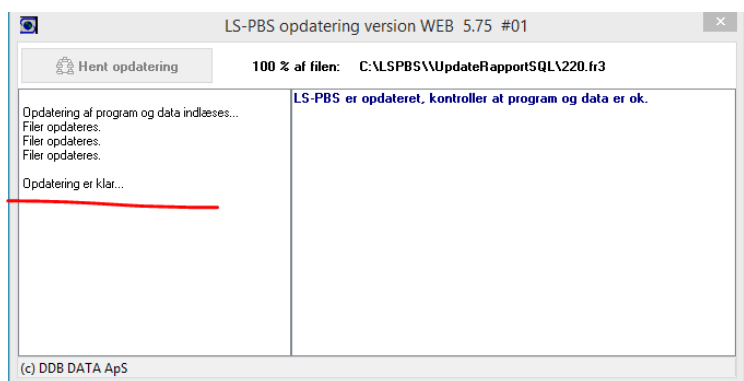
LS-PBS opdatering version WEB 5.75 #01

Hent opdatering

100 % af filen: C:\LSPBS\\UpdateRapportSQL\220.fr3

Opdatering af program og data indlæses...
Filer opdateres.
Filer opdateres.
Filer opdateres.

Opdatering er klar...

LS-PBS er opdateret, kontroller at program og data er ok.

(c) DDB DATA ApS